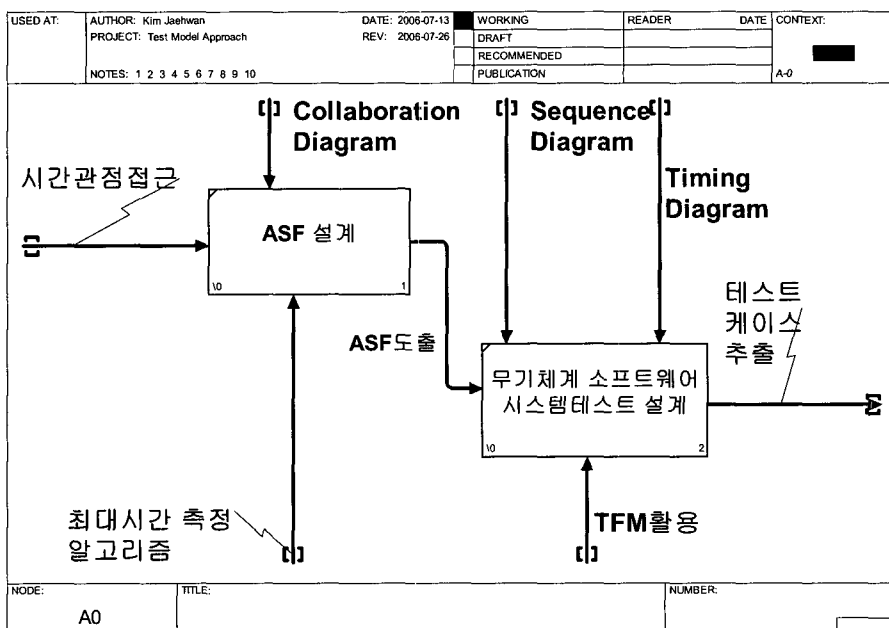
| USED AT: | AUTHOR: Kim Jaehwan<br>PROJECT: Test Model Approach<br>NOTES: 1 2 3 4 5 6 7 8 9 10 | DATE: 2006-07-13<br>REV: 2006-07-26 | WORKING<br>DRAFT<br>RECOMMENDED<br>PUBLICATION | READER | DATE | CONTEXT:<br>A-0 |
|---|---|---|---|---|---|---|

Collaboration Diagram

Sequence Diagram

Timing Diagram

시간관점접근

ASF 설계

\0 1

ASF도출

테스트 케이스 추출

무기체계 소프트웨어 시스템테스트 설계

\0 2

최대시간 측정 알고리즘

TFM활용

| NODE:<br>A0 | TITLE: | NUMBER: |
|---|---|---|